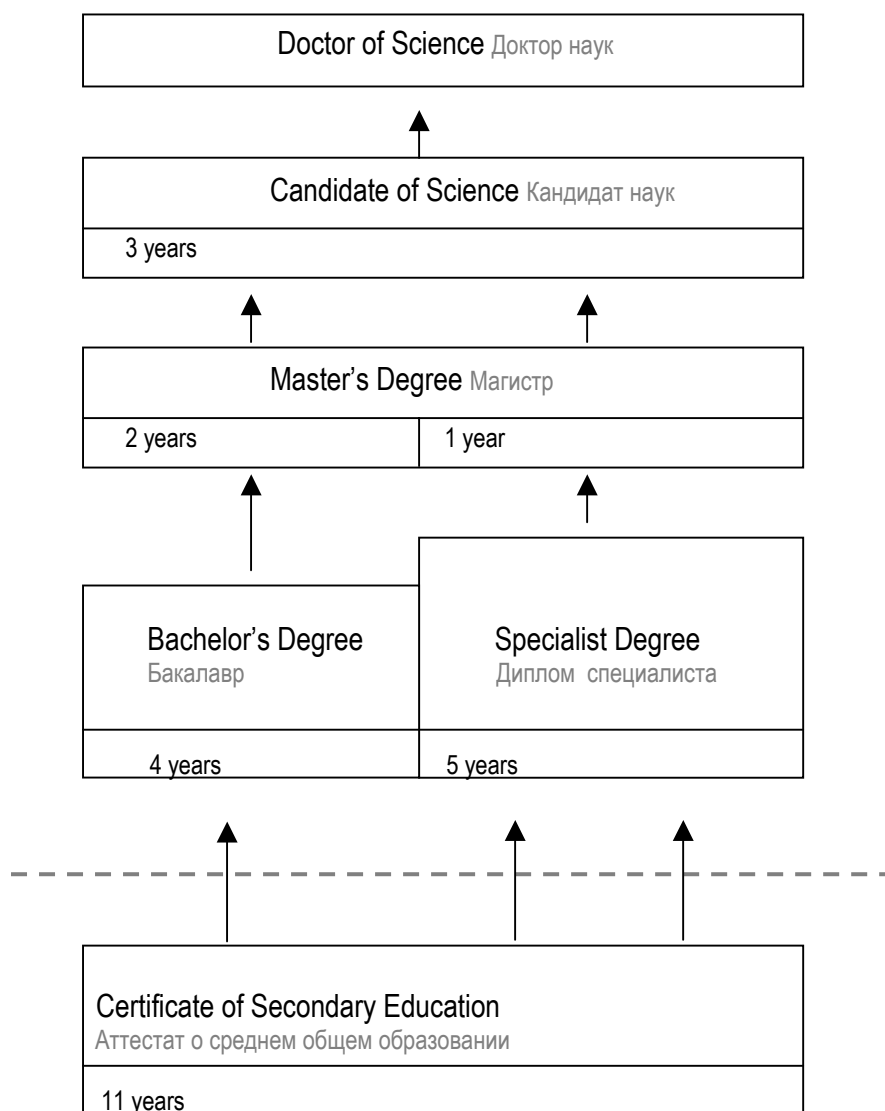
Doctor of Science Доктор наук

Candidate of Science Кандидат наук

3 years

Master's Degree Магистр

2 years

1 year

Bachelor's Degree
Бакалавр

Specialist Degree
Диплом специалиста

4 years

5 years

Certificate of Secondary Education
Аттестат о среднем общем образовании

11 years